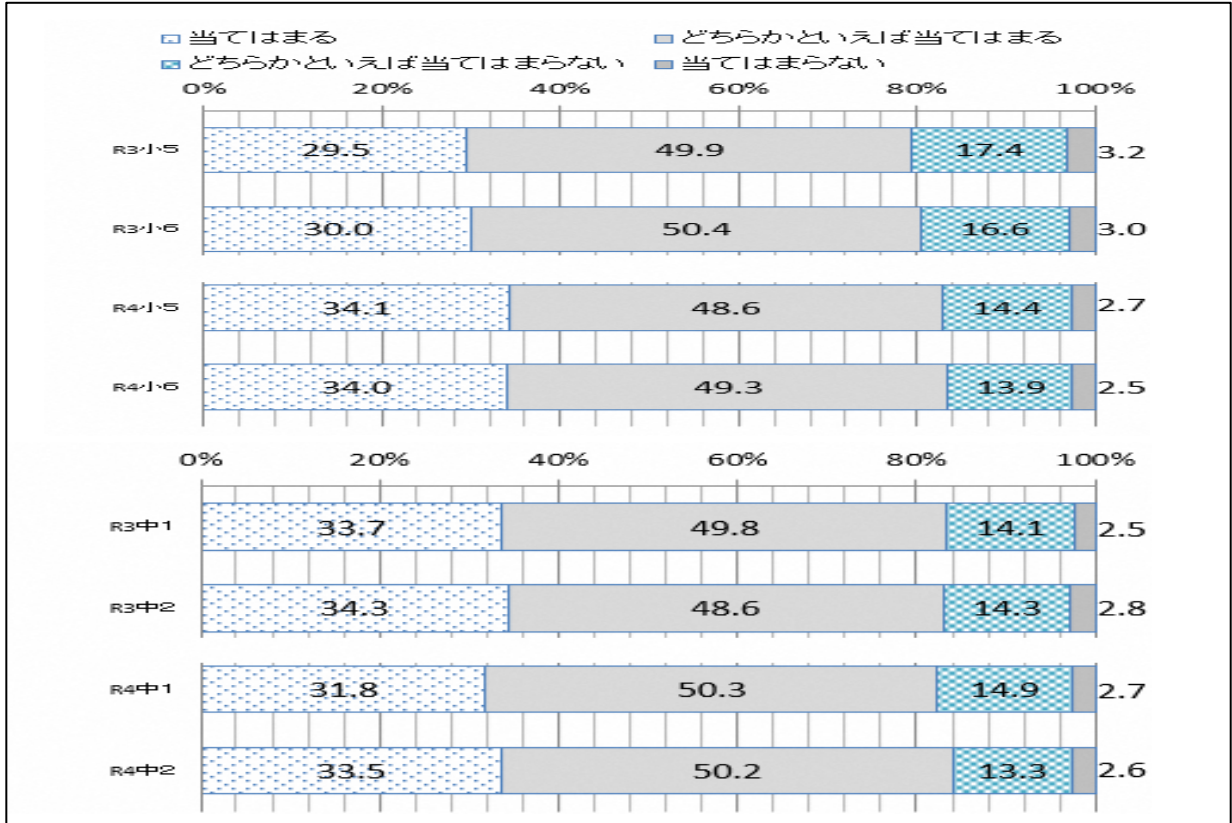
当てはまる
どちらかといえば当てはまる
どちらかといえば当てはまらない
当てはまらない

0% 20% 40% 60% 80% 100%

| | 当てはまる | どちらかといえば当てはまる | どちらかといえば当てはまらない | 当てはまらない |
|---|---|---|---|---|
| R3小5 | 29.5 | 49.9 | 17.4 | 3.2 |
| R3小6 | 30.0 | 50.4 | 16.6 | 3.0 |
| R4小5 | 34.1 | 48.6 | 14.4 | 2.7 |
| R4小6 | 34.0 | 49.3 | 13.9 | 2.5 |

0% 20% 40% 60% 80% 100%

| | 当てはまる | どちらかといえば当てはまる | どちらかといえば当てはまらない | 当てはまらない |
|---|---|---|---|---|
| R3中1 | 33.7 | 49.8 | 14.1 | 2.5 |
| R3中2 | 34.3 | 48.6 | 14.3 | 2.8 |
| R4中1 | 31.8 | 50.3 | 14.9 | 2.7 |
| R4中2 | 33.5 | 50.2 | 13.3 | 2.6 |